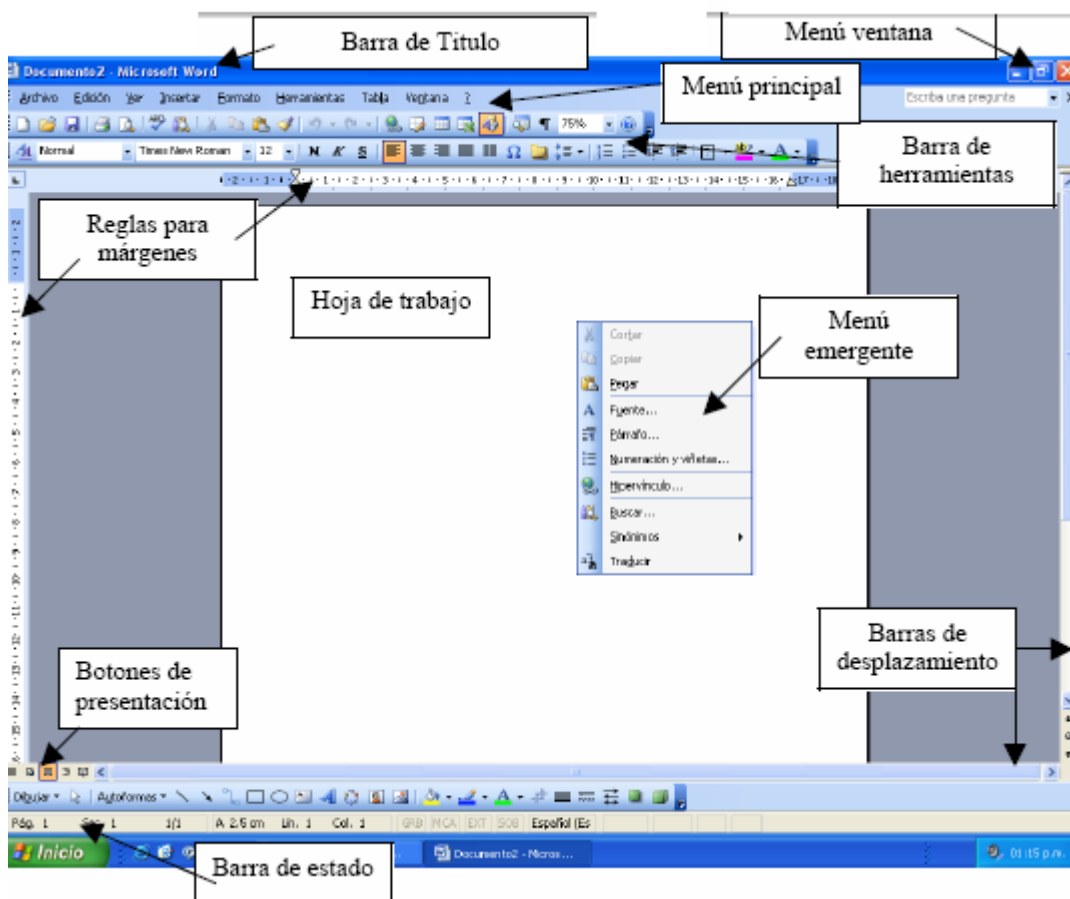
Barra de Título

Menú ventana

Documento2 - Microsoft Word

Archivo Edición Ver Insertar Formato Herramientas Tabla Ventana ?

Menú principal

Escriba una pregunta

75%

Normal Times New Roman 12 N K S

Barra de herramientas

Reglas para márgenes

Hoja de trabajo

Menú emergente

Cortar
Copiar
Pegar
Fuente...
Párrafo...
Numeración y viñetas...
Hipervínculo...
Buscar...
Sinónimos
Traducir

Barras de desplazamiento

Botones de presentación

Dibujar Autoformas

Pág. 1 Sec. 1 1/1 A 2.5 cm Lín. 1 Col. 1 GRB MCA EXT SOB Español (Es

Inicio

Documento2 - Micros...

01:15 p.m.

Barra de estado